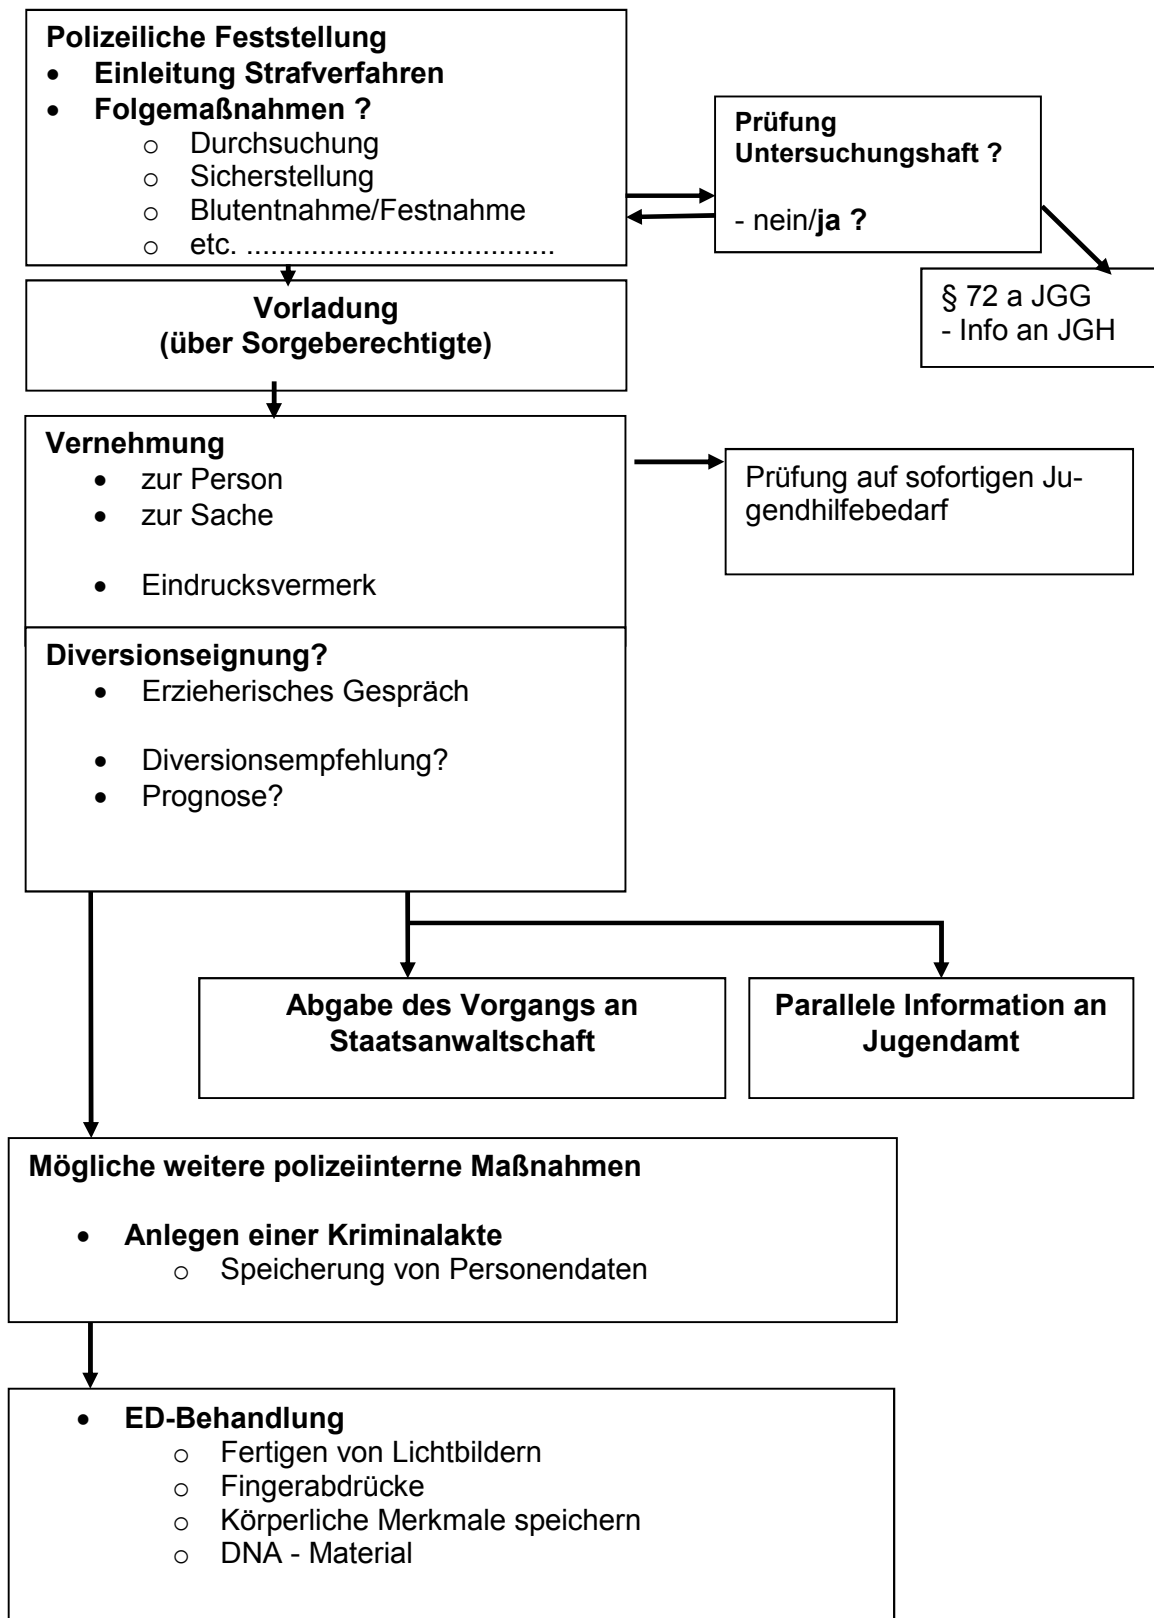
**Polizeiliche Feststellung**
- **Einleitung Strafverfahren**
- **Folgemaßnahmen ?**
  - Durchsuchung
  - Sicherstellung
  - Blutentnahme/Festnahme
  - etc. ......................................

**Prüfung Untersuchungshaft ?**

- nein/**ja ?**

§ 72 a JGG
- Info an JGH

**Vorladung (über Sorgeberechtigte)**

**Vernehmung**
- zur Person
- zur Sache

- Eindrucksvermerk

Prüfung auf sofortigen Jugendhilfebedarf

**Diversionseignung?**
- Erzieherisches Gespräch

- Diversionsempfehlung?
- Prognose?

**Abgabe des Vorgangs an Staatsanwaltschaft**

**Parallele Information an Jugendamt**

**Mögliche weitere polizeiinterne Maßnahmen**

- **Anlegen einer Kriminalakte**
  - Speicherung von Personendaten

- **ED-Behandlung**
  - Fertigen von Lichtbildern
  - Fingerabdrücke
  - Körperliche Merkmale speichern
  - DNA - Material